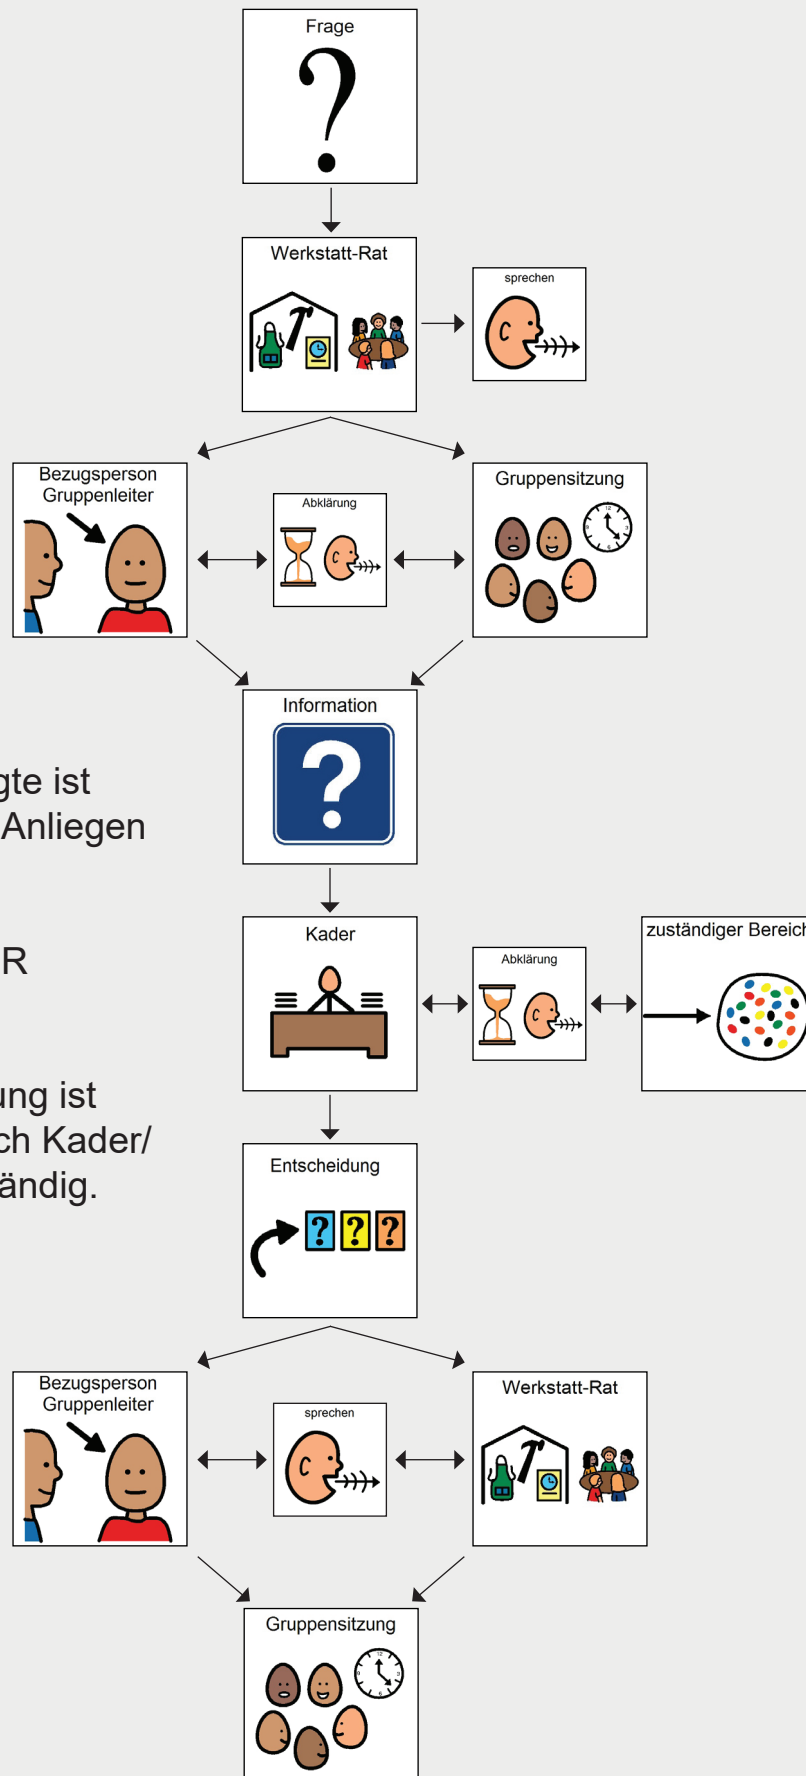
Frage

Werkstatt-Rat

sprechen

Bezugsperson Gruppenleiter

Abklärung

Gruppensitzung

Information

gte ist
Anliegen

R

Kader

Abklärung

zuständiger Bereich

ung ist
ch Kader/
ändig.

Entscheidung

Bezugsperson Gruppenleiter

sprechen

Werkstatt-Rat

Gruppensitzung